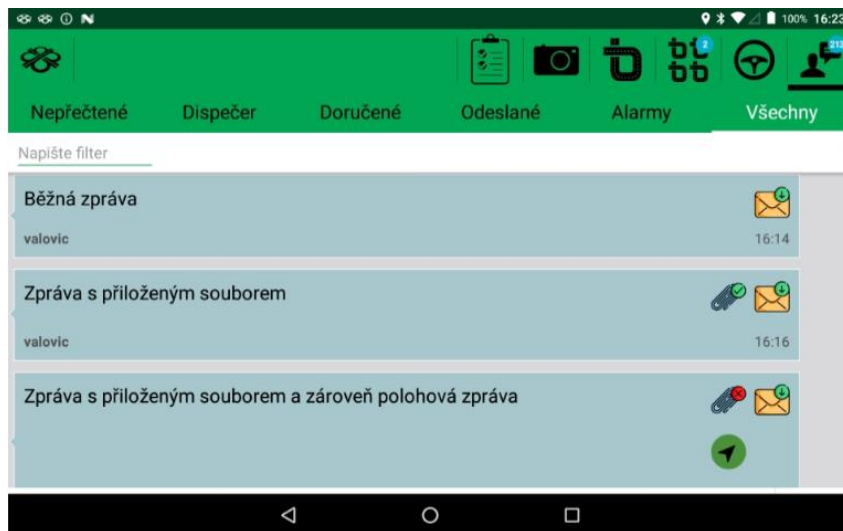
100% 16:23

2

212

Nepřečtené Dispečer Doručené Odeslané Alarmy Všechny

Napište filter

Běžná zpráva

valovic 16:14

Zpráva s přiloženým souborem

valovic 16:16

Zpráva s přiloženým souborem a zároveň polohová zpráva